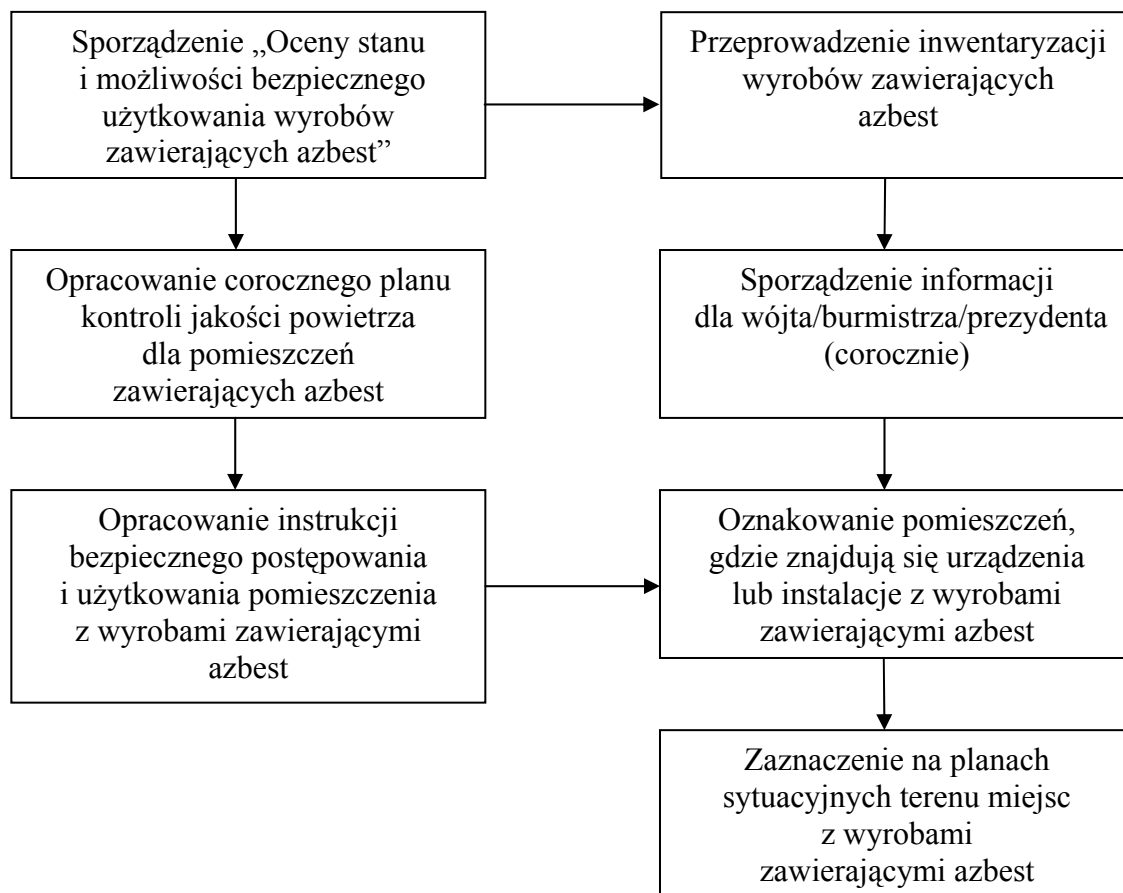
Sporządzenie „Oceny stanu i możliwości bezpiecznego użytkowania wyrobów zawierających azbest”

Przeprowadzenie inwentaryzacji wyrobów zawierających azbest

Opracowanie corocznego planu kontroli jakości powietrza dla pomieszczeń zawierających azbest

Sporządzenie informacji dla wójta/burmistrza/prezydenta (corocznie)

Opracowanie instrukcji bezpiecznego postępowania i użytkowania pomieszczenia z wyrobami zawierającymi azbest

Oznakowanie pomieszczeń, gdzie znajdują się urządzenia lub instalacje z wyrobami zawierającymi azbest

Zaznaczenie na planach sytuacyjnych terenu miejsc z wyrobami zawierającymi azbest